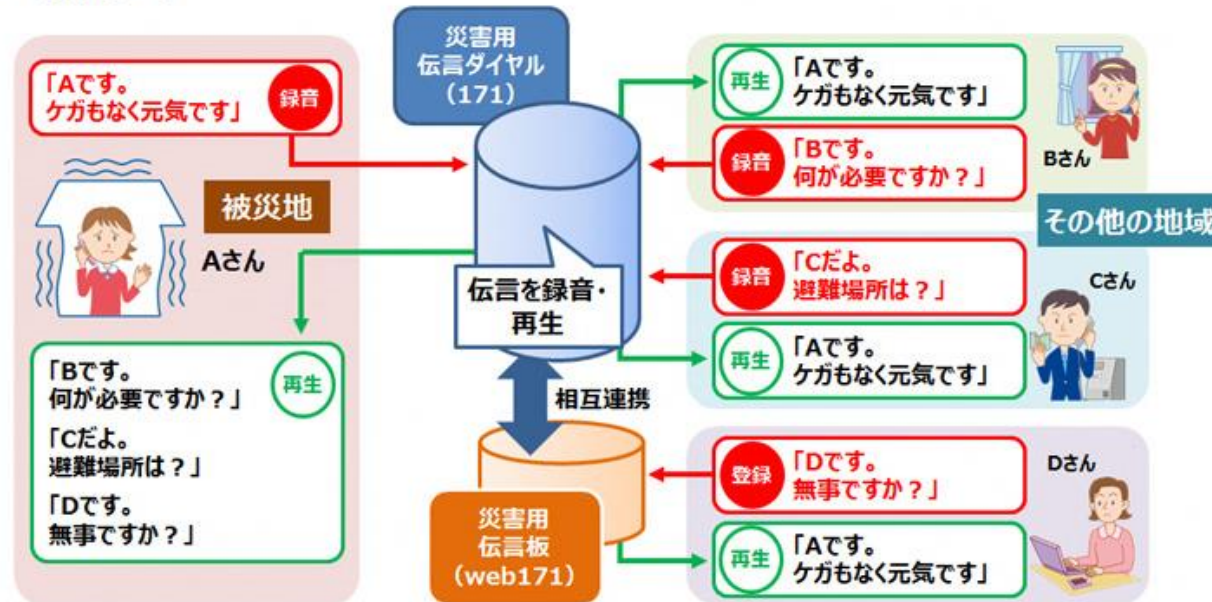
「Aです。
ケガもなく元気です」

録音

被災地

Aさん

「Bです。
何が必要ですか？」

「Cだよ。
避難場所は？」

「Dです。
無事ですか？」

再生

災害用
伝言ダイヤル
（171）

伝言を録音・
再生

相互連携

災害用
伝言板
（web171）

再生

「Aです。
ケガもなく元気です」

録音

「Bです。
何が必要ですか？」

Bさん

その他の地域

録音

「Cだよ。
避難場所は？」

Cさん

再生

「Aです。
ケガもなく元気です」

登録

「Dです。
無事ですか？」

Dさん

再生

「Aです。
ケガもなく元気です」